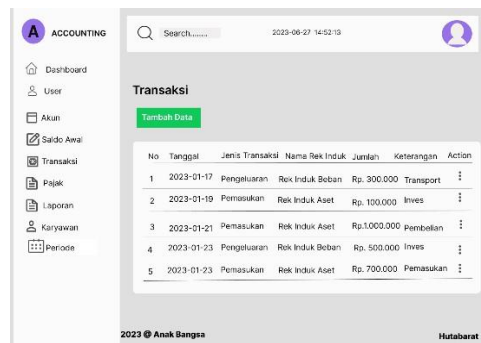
A ACCOUNTING

Dashboard
User
Akun
Saldo Awal
Transaksi
Pajak
Laporan
Karyawan
Periode

Search.......

2023-06-27 14:52:13

Transaksi

Tambah Data

| No | Tanggal | Jenis Transaksi | Nama Rek Induk | Jumlah | Keterangan | Action |
|---|---|---|---|---|---|---|
| 1 | 2023-01-17 | Pengeluaran | Rek Induk Beban | Rp. 300.000 | Transport | ⋮ |
| 2 | 2023-01-19 | Pemasukan | Rek Induk Aset | Rp. 100.000 | Inves | ⋮ |
| 3 | 2023-01-21 | Pemasukan | Rek Induk Aset | Rp.1.000.000 | Pembelian | ⋮ |
| 4 | 2023-01-23 | Pengeluaran | Rek Induk Beban | Rp. 500.000 | Inves | ⋮ |
| 5 | 2023-01-23 | Pemasukan | Rek Induk Aset | Rp. 700.000 | Pemasukan | ⋮ |

2023 @ Anak Bangsa

Hutabarat